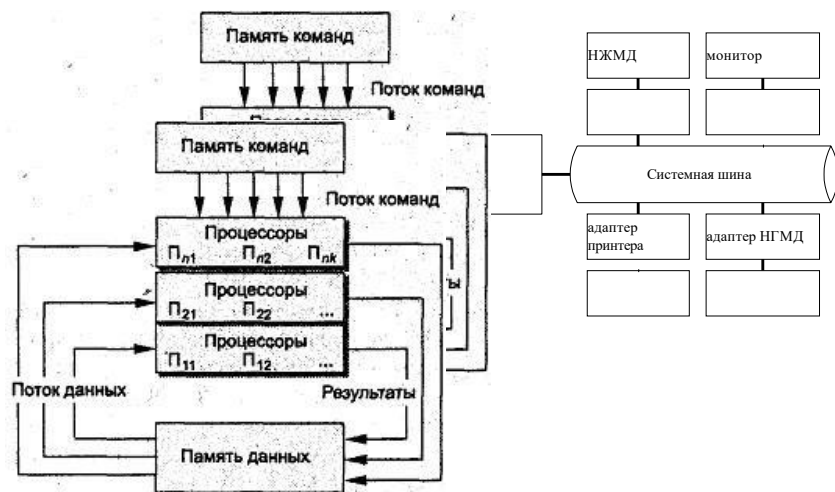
Память команд

Поток команд

Процессо

Память команд

Поток команд

Процессоры
$П_{n1}$ $П_{n2}$ $П_{nk}$

ты

Процессоры
$П_{21}$ $П_{22}$ ...

Процессоры
$П_{11}$ $П_{12}$ ...

Поток данных

Результаты

Память данных

НЖМД

монитор

Системная шина

адаптер принтера

адаптер НГМД